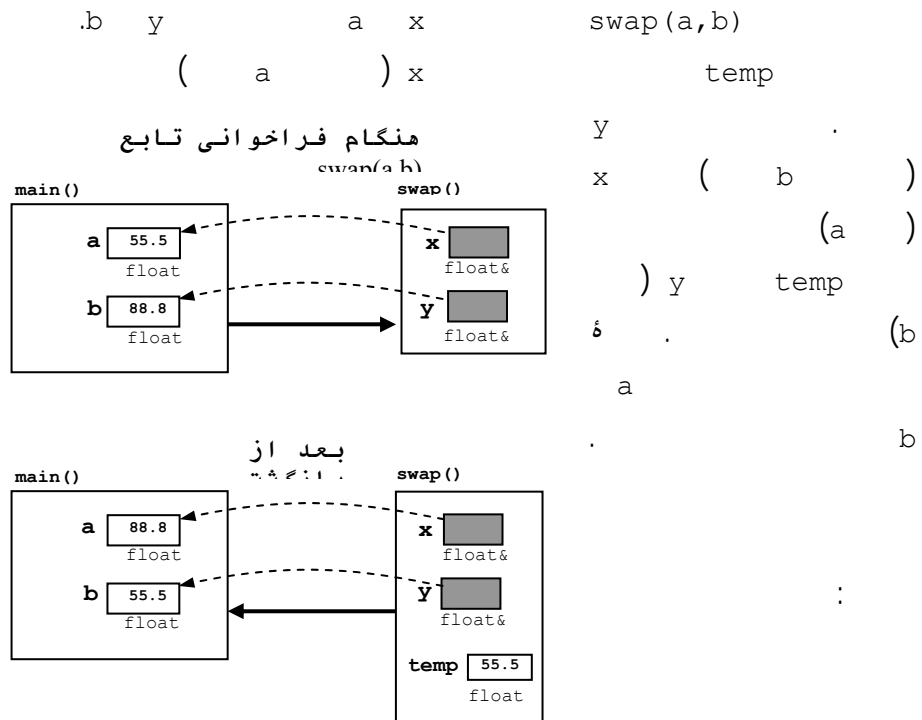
.b y a x swap(a,b)
( a ) x temp
y .
x ( b )
(a )
) y temp
ة . (b
a
. b
:

هنگام فراخوانی تابع
swap(a,b)
main()
a 55.5
float
b 88.8
float
swap()
x
float&
y
float&

بعد از
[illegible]
main()
a 88.8
float
b 55.5
float
swap()
x
float&
y
float&
temp 55.5
float